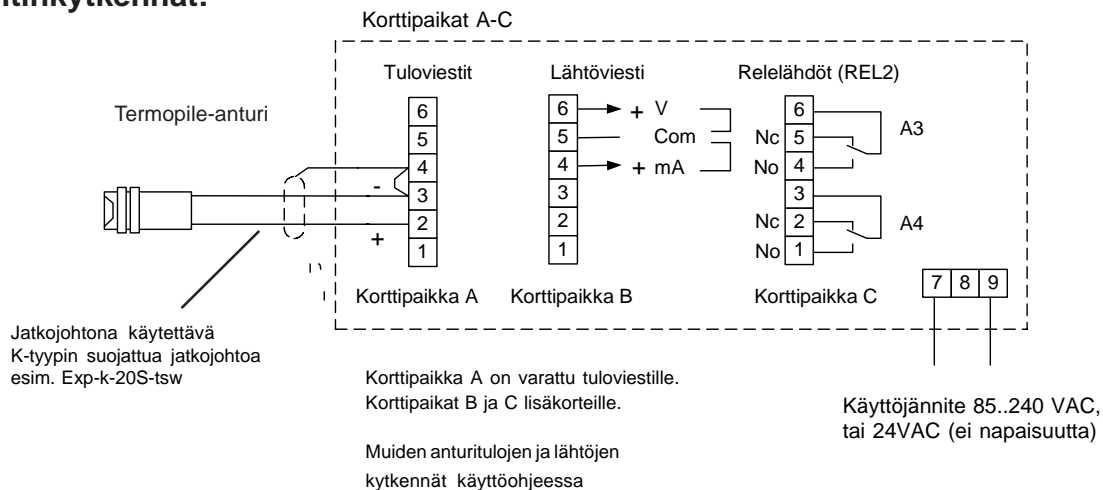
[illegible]ttikytkennät:

Korttipaikat A-C

Tuloviestit

Lähtöviesti

Relelähdöt (REL2)

Termopile-anturi

6
5
4
3
2
1

-
+

6
5
4
3
2
1

+ V
Com
+ mA

6
Nc 5
No 4
3
Nc 2
No 1

A3

A4

Korttipaikka A

Korttipaikka B

Korttipaikka C

7 8 9

Jatkojohtona käytettävä K-tyypin suojattua jatkojohtoa esim. Exp-k-20S-tsw

Korttipaikka A on varattu tuloviestille. Korttipaikat B ja C lisäkorteille.

Muiden anturitulojen ja lähtöjen kytkennät käyttöohjeessa

Käyttöjännite 85..240 VAC, tai 24VAC (ei napaisuutta)